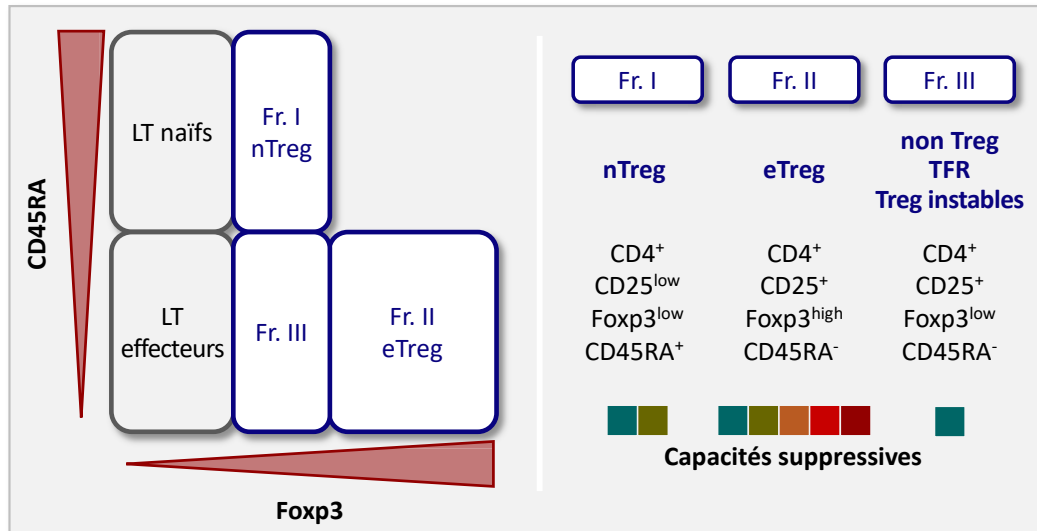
CD45RA

LT naïfs

Fr. I
nTreg

LT
effecteurs

Fr. III

Fr. II
eTreg

Foxp3

Fr. I

Fr. II

Fr. III

nTreg

eTreg

non Treg
TFR
Treg instables

CD4$^{+}$
CD25$^{low}$
Foxp3$^{low}$
CD45RA$^{+}$

CD4$^{+}$
CD25$^{+}$
Foxp3$^{high}$
CD45RA$^{-}$

CD4$^{+}$
CD25$^{+}$
Foxp3$^{low}$
CD45RA$^{-}$

Capacités suppressives